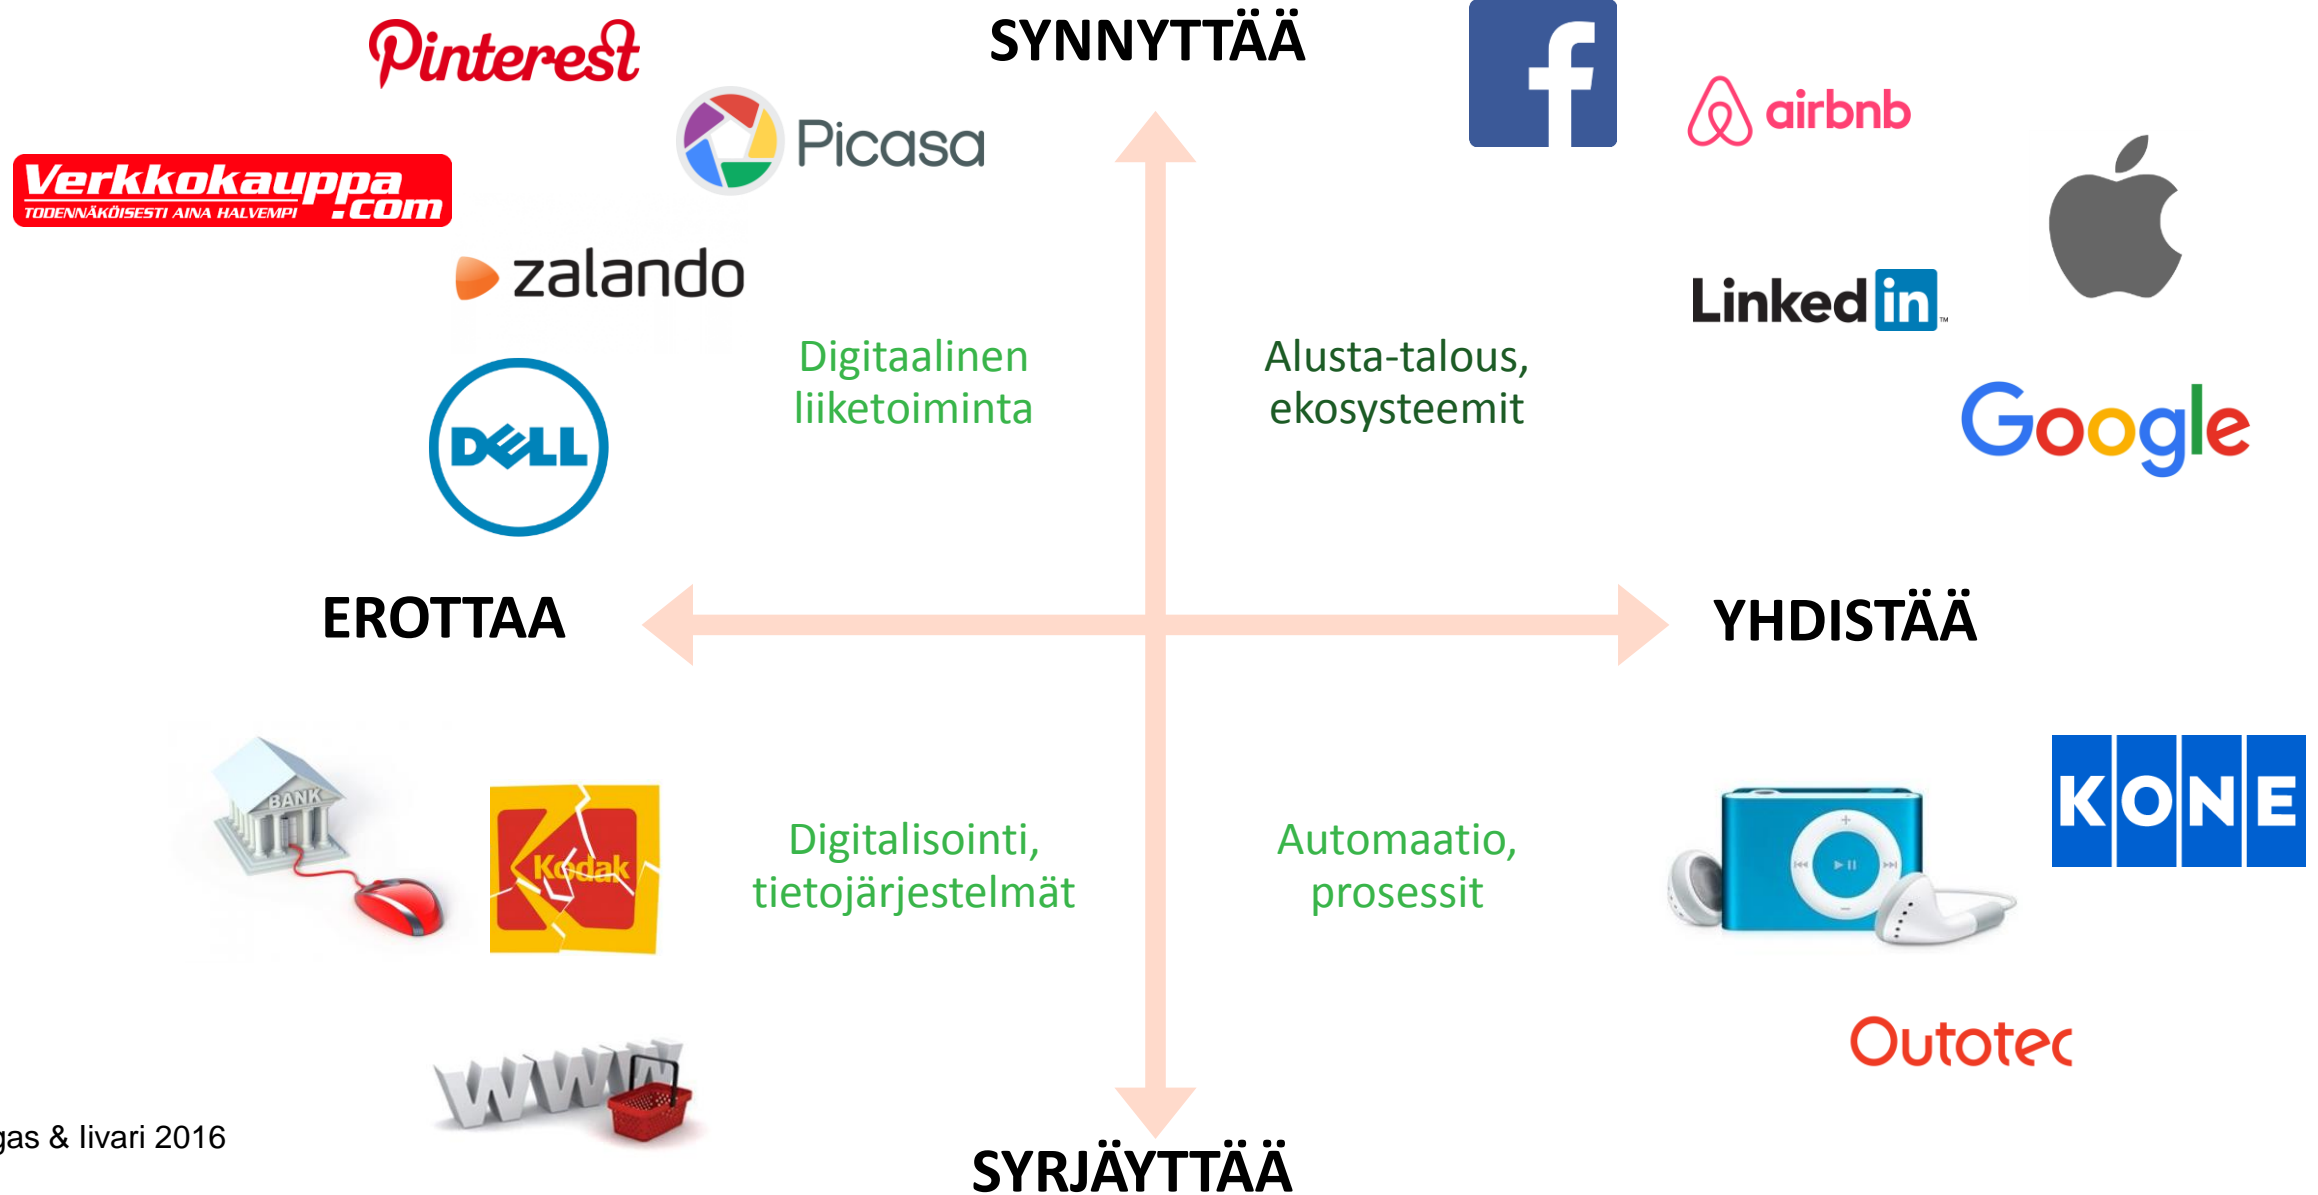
Pinterest

SYNNYTTÄÄ

airbnb

Picasa

Verkkokauppa.com
TODENNÄKÖISESTI AINA HALVEMPI

zalando

Linkedin

Digitaalinen liiketoiminta

Alusta-talous, ekosysteemit

Google

DELL

EROTTAA

YHDISTÄÄ

BANK

Kodak

KONE

Digitalisointi, tietojärjestelmät

Automaatio, prosessit

Outotec

WWW

gas & Iivari 2016

SYRJÄYTTÄÄ